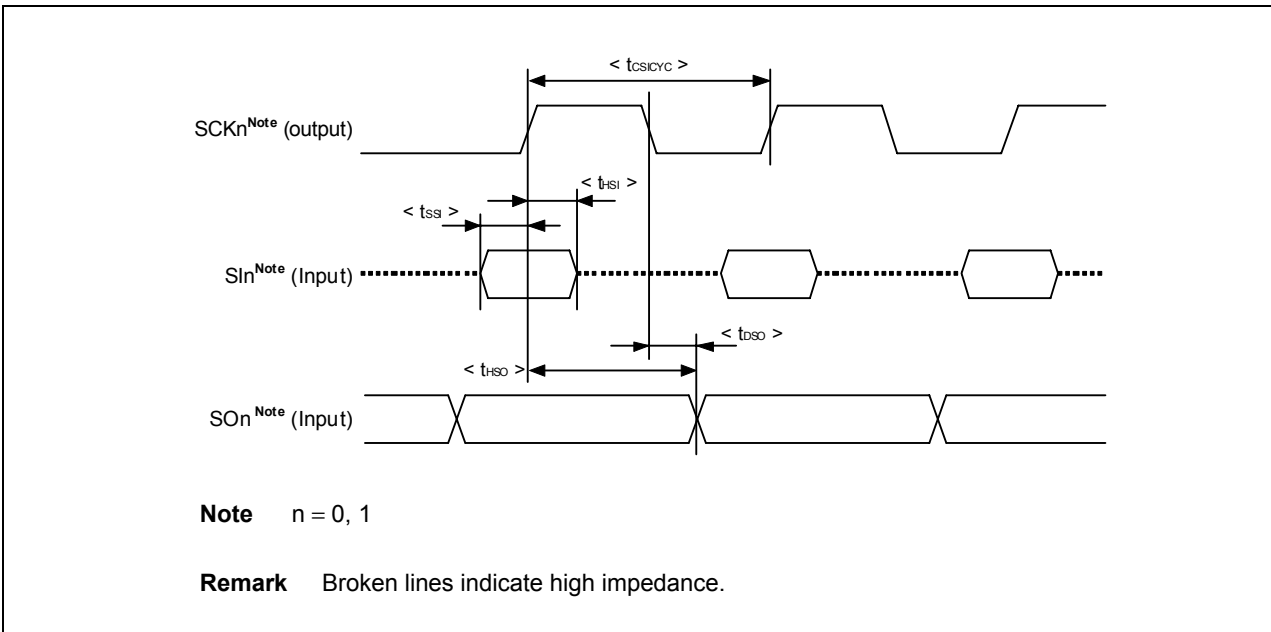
< $t_{CSICYC}$ >

SCKn$^{Note}$ (output)

< $t_{HSI}$ >

< $t_{SSI}$ >

SIn$^{Note}$ (Input)

< $t_{DSO}$ >

< $t_{HSO}$ >

SOn$^{Note}$ (Input)

**Note** n = 0, 1

**Remark** Broken lines indicate high impedance.